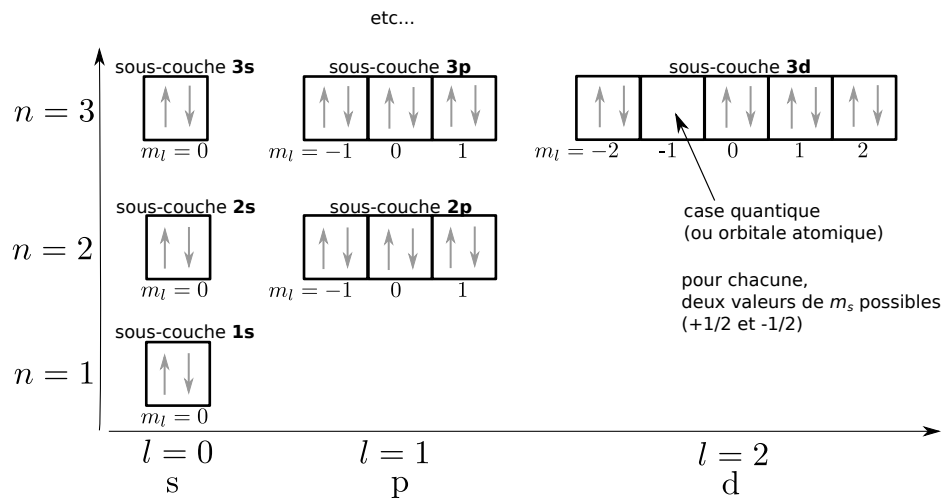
etc...

$n=3$

sous-couche **3s**

$m_l=0$

sous-couche **3p**

$m_l=-1$ $0$ $1$

sous-couche **3d**

$m_l=-2$ -1 $0$ $1$ $2$

$n=2$

sous-couche **2s**

$m_l=0$

sous-couche **2p**

$m_l=-1$ $0$ $1$

case quantique (ou orbitale atomique)

pour chacune, deux valeurs de $m_s$ possibles (+1/2 et -1/2)

$n=1$

sous-couche **1s**

$m_l=0$

$l=0$
s

$l=1$
p

$l=2$
d